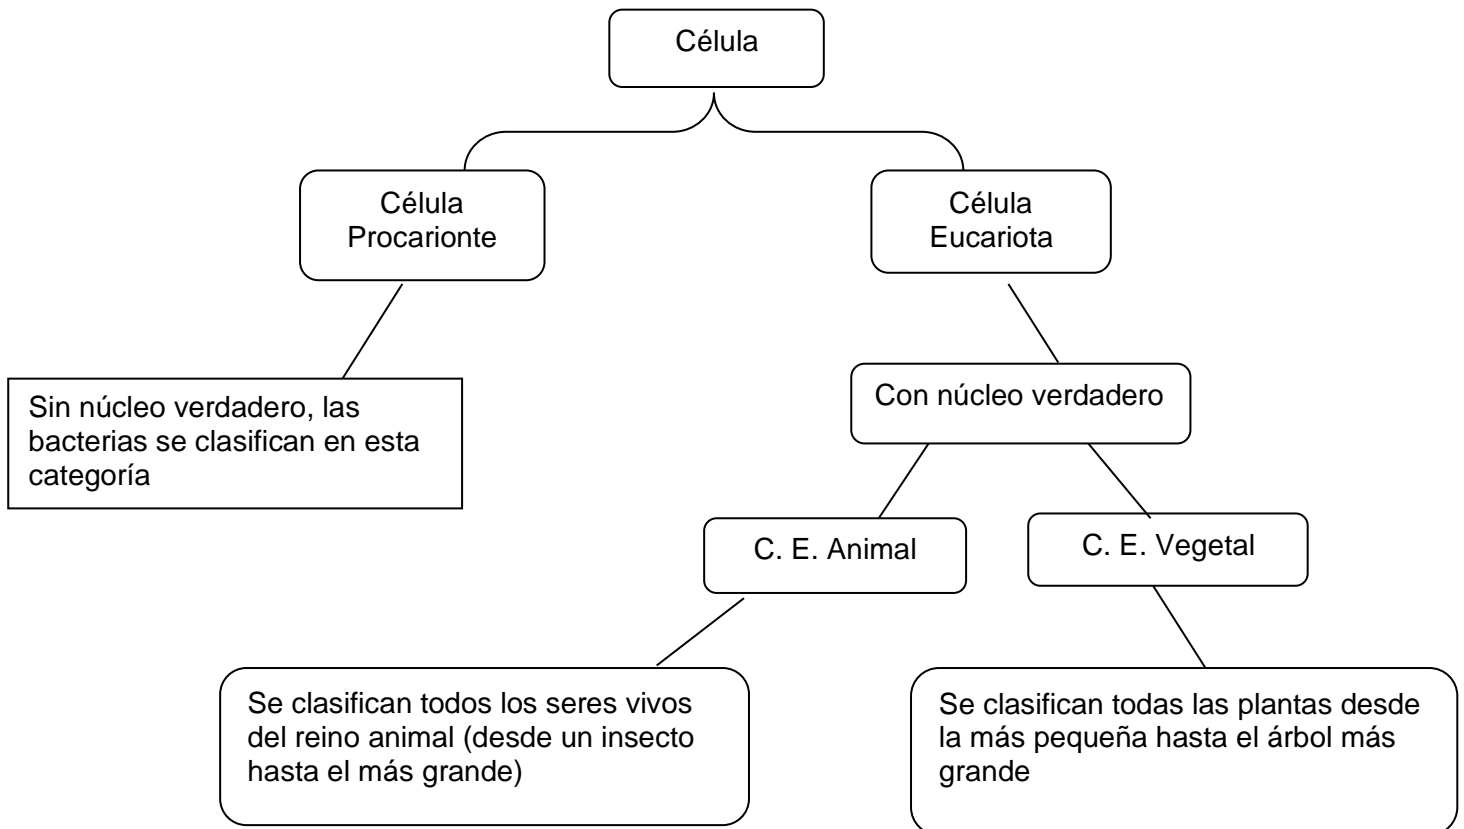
Célula

Célula Procarionte

Célula Eucariota

Sin núcleo verdadero, las bacterias se clasifican en esta categoría

Con núcleo verdadero

C. E. Animal

C. E. Vegetal

Se clasifican todos los seres vivos del reino animal (desde un insecto hasta el más grande)

Se clasifican todas las plantas desde la más pequeña hasta el árbol más grande